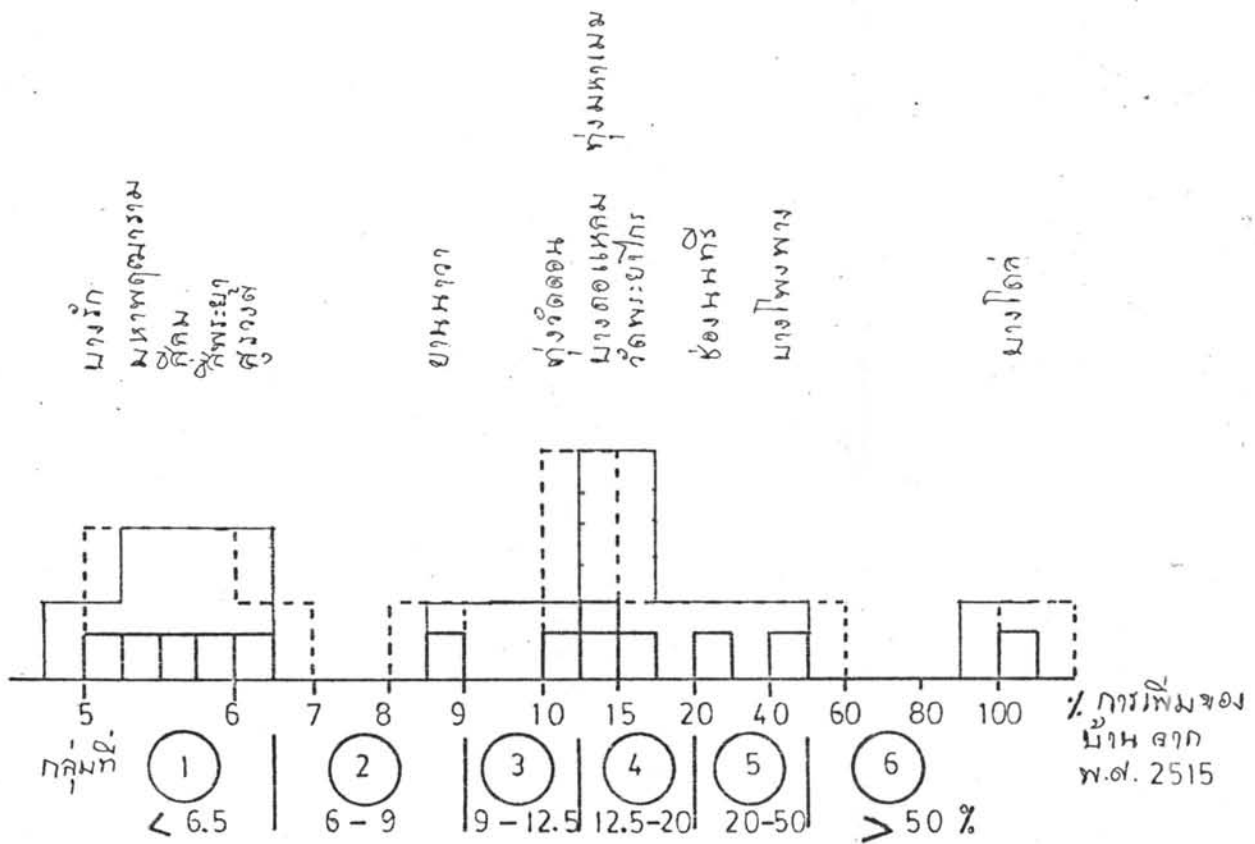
บางรัก
มหาพฤฒาราม
ปทุมวัน
สัมพันธวงศ์
พระนคร

ยานนาวา

ทุ่งวัดดอน
บางคอแหลม
วัดพระยาไกร
ทุ่งมหาเมฆ

ช่องนนทรี

บางโพงพาง

บางโคล่

5 6 7 8 9 10 15 20 40 60 80 100

% การเพิ่มของบ้าน จาก พ.ศ. 2515

กลุ่มที่ 1 2 3 4 5 6

< 6.5 | 6 – 9 | 9 – 12.5 | 12.5–20 | 20-50 | > 50 %